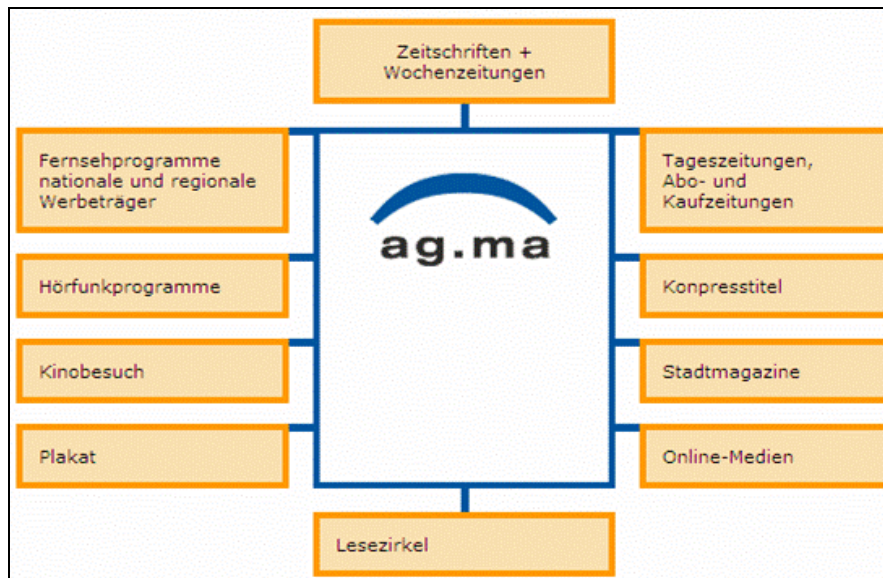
Zeitschriften + Wochenzeitungen

Fernsehprogramme nationale und regionale Werbeträger

Hörfunkprogramme

Kinobesuch

Plakat

ag.ma

Tageszeitungen, Abo- und Kaufzeitungen

Konpresstitel

Stadtmagazine

Online-Medien

Lesezirkel